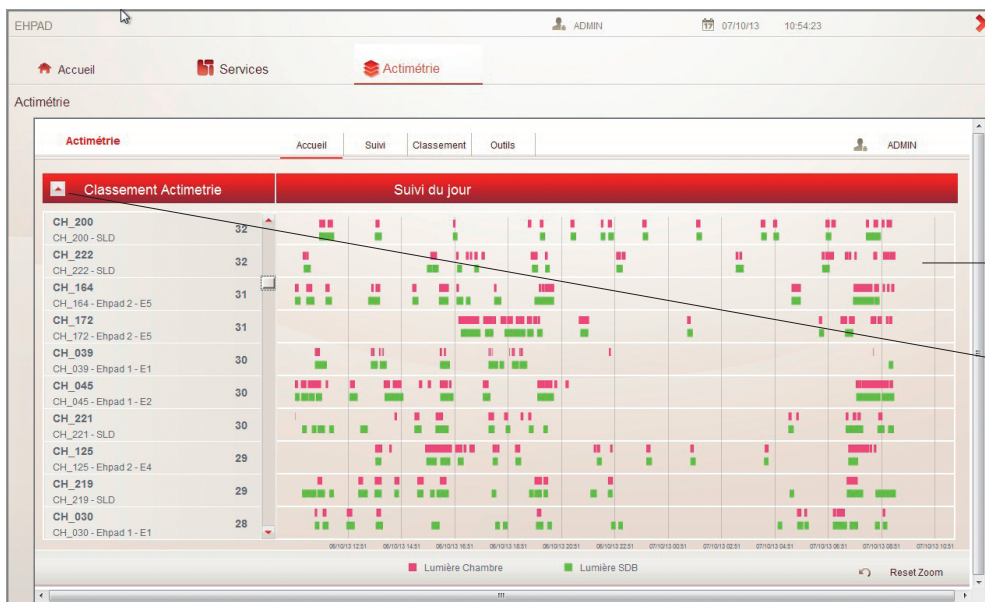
EHPAD
ADMIN
07/10/13
10:54:23

Accueil
Services
Actimétrie

Actimétrie

Actimétrie
Accueil
Suivi
Classement
Outils
ADMIN

Classement Actimetrie
Suivi du jour

| | |
|---|---|
| CH_200 CH_200 - SLD | 32 |
| CH_222 CH_222 - SLD | 32 |
| CH_164 CH_164 - Ehpad 2 - E5 | 31 |
| CH_172 CH_172 - Ehpad 2 - E5 | 31 |
| CH_039 CH_039 - Ehpad 1 - E1 | 30 |
| CH_045 CH_045 - Ehpad 1 - E2 | 30 |
| CH_221 CH_221 - SLD | 30 |
| CH_125 CH_125 - Ehpad 2 - E4 | 29 |
| CH_219 CH_219 - SLD | 29 |
| CH_030 CH_030 - Ehpad 1 - E1 | 28 |

06/10/13 12:51 06/10/13 14:51 06/10/13 16:51 06/10/13 18:51 06/10/13 20:51 06/10/13 22:51 07/10/13 00:51 07/10/13 02:51 07/10/13 04:51 07/10/13 06:51 07/10/13 08:51 07/10/13 10:51

Lumière Chambre
Lumière SDB
Reset Zoom